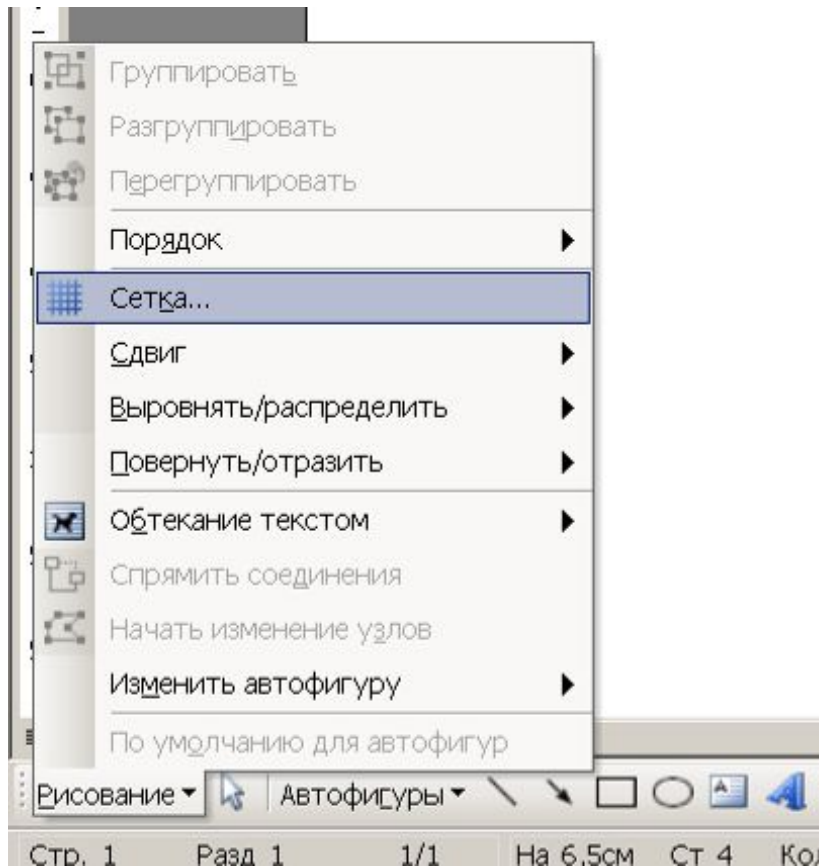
Группировать
Разгруппировать
Перегруппировать
Порядок
Сетка...
Сдвиг
Выровнять/распределить
Повернуть/отразить
Обтекание текстом
Спрямить соединения
Начать изменение узлов
Изменить автофигуру
По умолчанию для автофигур

Рисование ▾ Автофигуры ▾

Стр. 1 Разд 1 1/1 На 6,5см Ст 4 Ко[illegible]